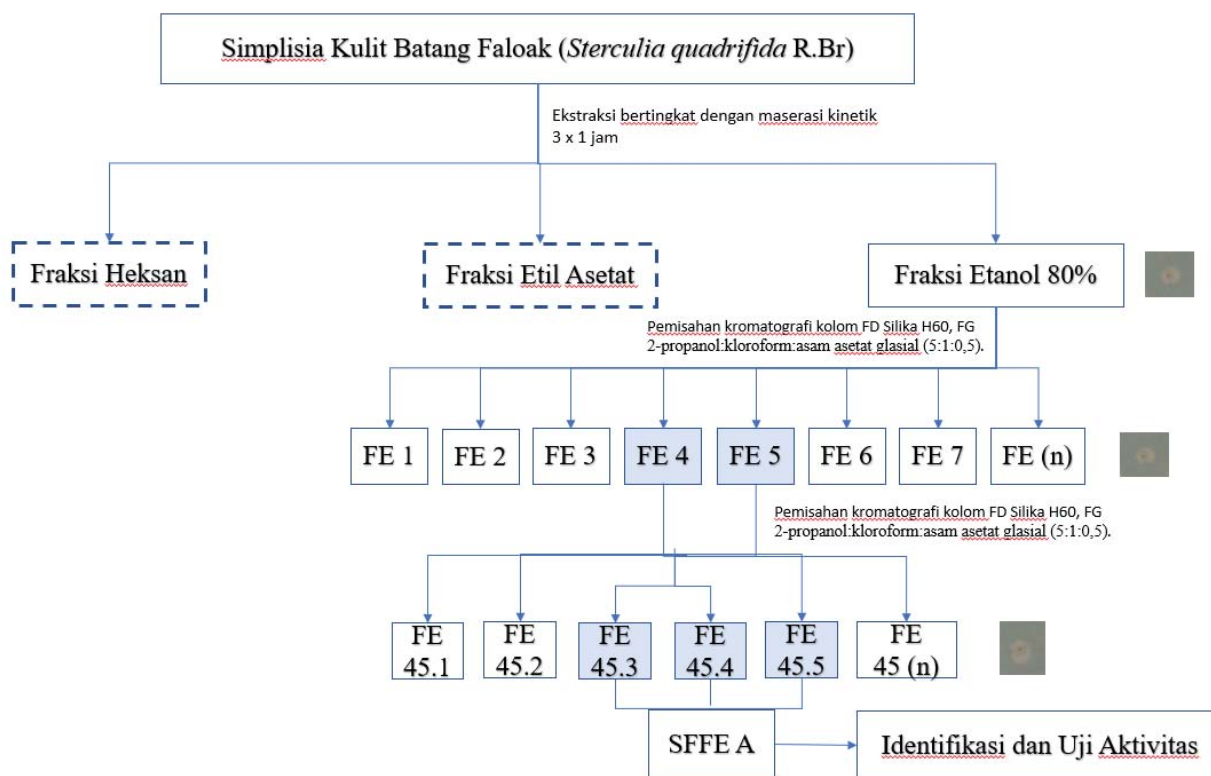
Simplisia Kulit Batang Faloak (*Sterculia quadrifida* R.Br)

Ekstraksi bertingkat dengan maserasi kinetik 3 x 1 jam

Fraksi Heksan

Fraksi Etil Asetat

Fraksi Etanol 80%

Pemisahan kromatografi kolom FD Silika H60, FG 2-propanol:kloroform:asam asetat glasial (5:1:0,5).

FE 1 FE 2 FE 3 FE 4 FE 5 FE 6 FE 7 FE (n)

Pemisahan kromatografi kolom FD Silika H60, FG 2-propanol:kloroform:asam asetat glasial (5:1:0,5).

FE 45.1 FE 45.2 FE 45.3 FE 45.4 FE 45.5 FE 45 (n)

SFFE A

Identifikasi dan Uji Aktivitas